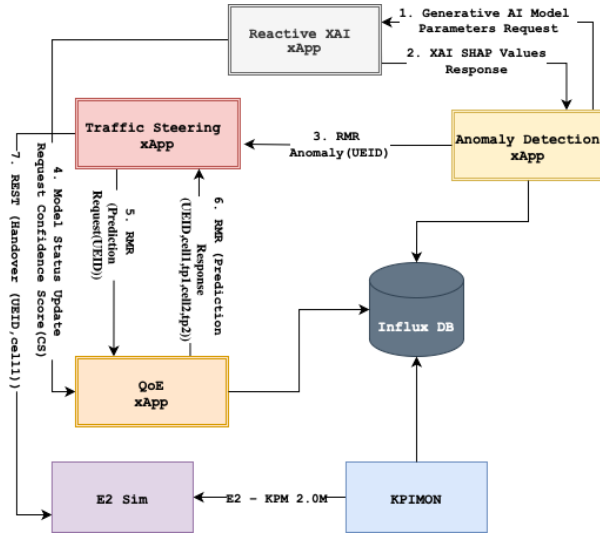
Reactive XAI xApp

1. Generative AI Model Parameters Request

2. XAI SHAP Values Response

Traffic Steering xApp

3. RMR Anomaly(UEID)

Anomaly Detection xApp

7. REST (Handover (UEID,cell1))

4. Model Status Update Request Confidence Score(CS)

5. RMR (Prediction Request(UEID))

6. RMR (Prediction Response (UEID,cell1,tp1,cell2,tp2))

Influx DB

QoE xApp

E2 Sim

E2 - KPM 2.0M

KPIMON